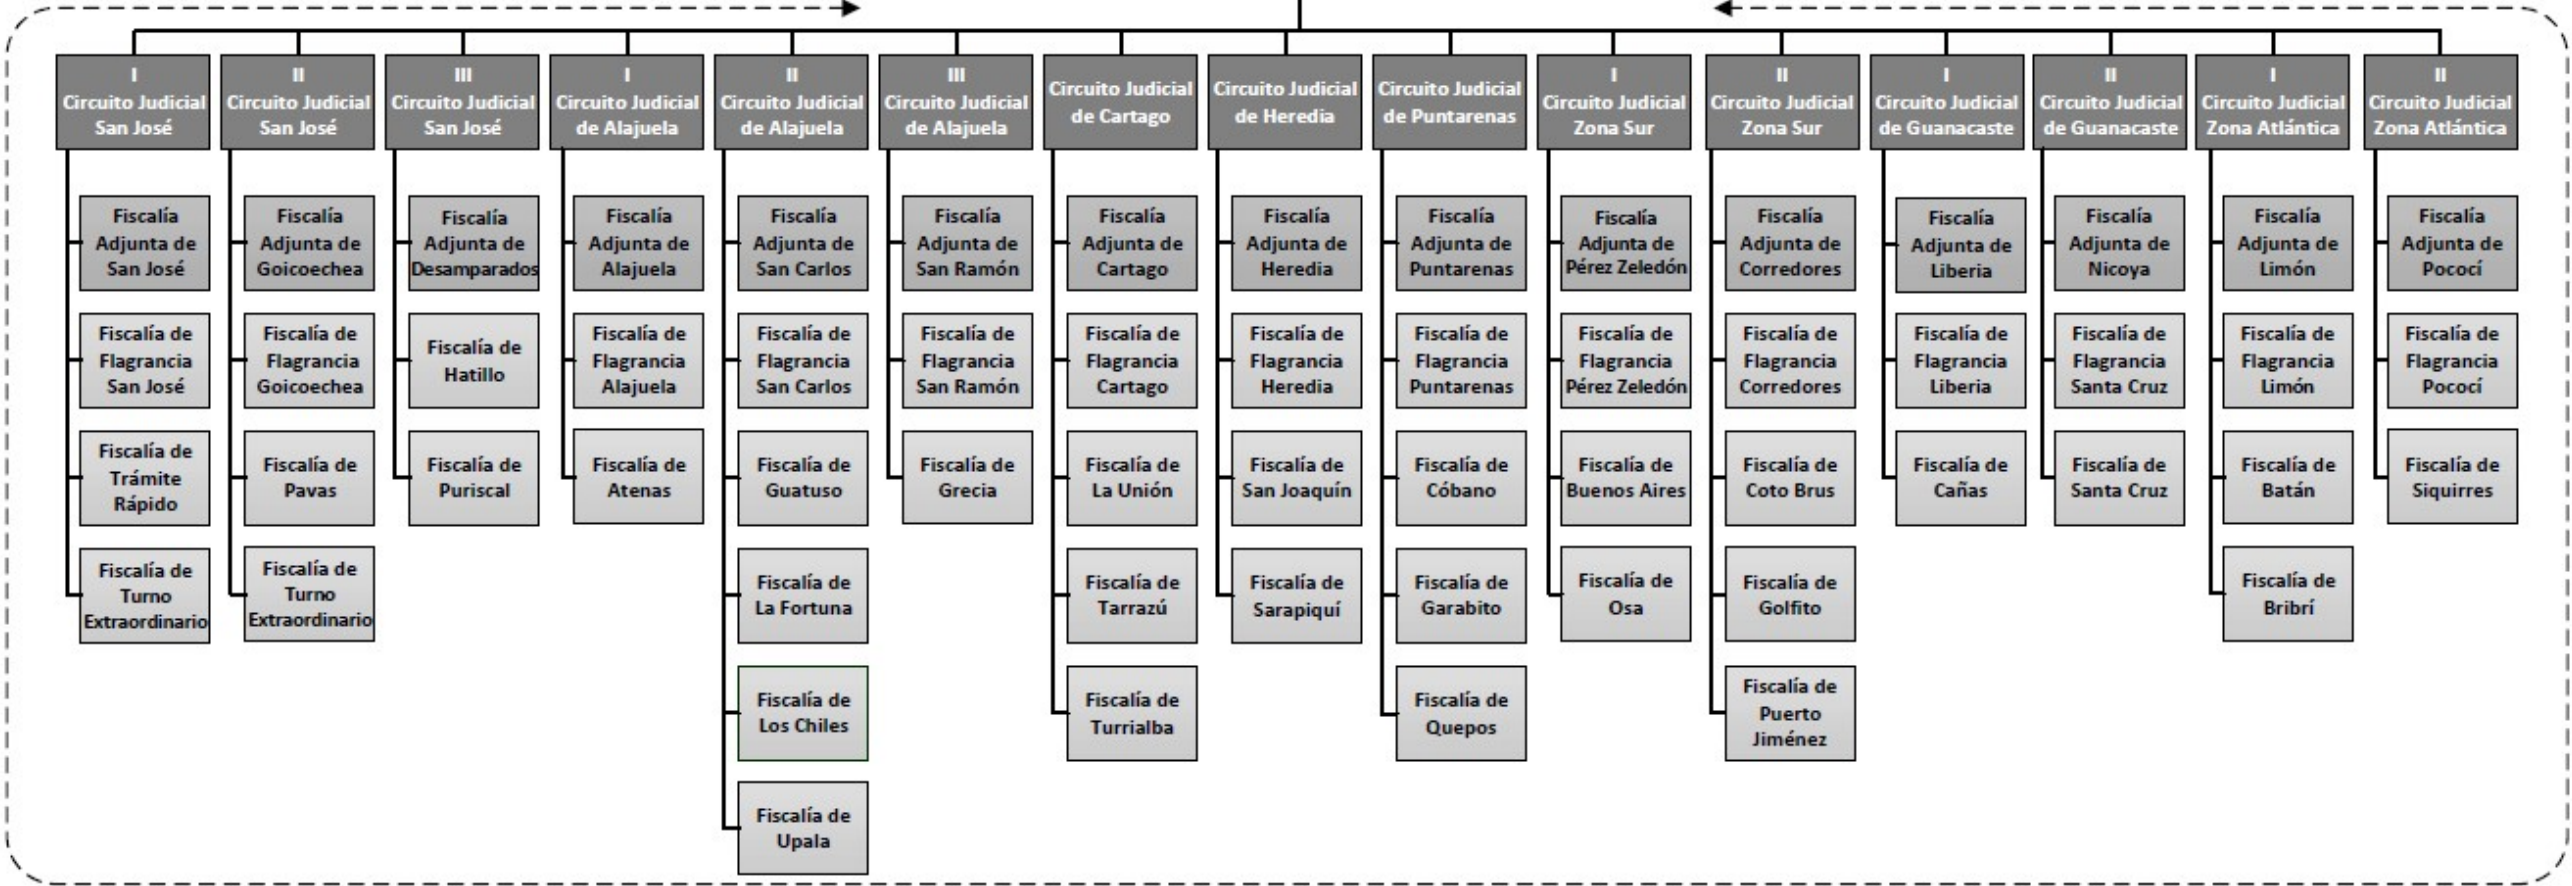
I
Circuito Judicial
San José

Fiscalía Adjunta de San José

Fiscalía de Flagrancia San José

Fiscalía de Trámite Rápido

Fiscalía de Turno Extraordinario

II
Circuito Judicial
San José

Fiscalía Adjunta de Goicoechea

Fiscalía de Flagrancia Goicoechea

Fiscalía de Pavas

Fiscalía de Turno Extraordinario

III
Circuito Judicial
San José

Fiscalía Adjunta de Desamparados

Fiscalía de Hatillo

Fiscalía de Puriscal

I
Circuito Judicial
de Alajuela

Fiscalía Adjunta de Alajuela

Fiscalía de Flagrancia Alajuela

Fiscalía de Atenas

II
Circuito Judicial
de Alajuela

Fiscalía Adjunta de San Carlos

Fiscalía de Flagrancia San Carlos

Fiscalía de Guatuso

Fiscalía de La Fortuna

Fiscalía de Los Chiles

Fiscalía de Upala

III
Circuito Judicial
de Alajuela

Fiscalía Adjunta de San Ramón

Fiscalía de Flagrancia San Ramón

Fiscalía de Grecia

Circuito Judicial
de Cartago

Fiscalía Adjunta de Cartago

Fiscalía de Flagrancia Cartago

Fiscalía de La Unión

Fiscalía de Tarrazú

Fiscalía de Turrialba

Circuito Judicial
de Heredia

Fiscalía Adjunta de Heredia

Fiscalía de Flagrancia Heredia

Fiscalía de San Joaquín

Fiscalía de Sarapiquí

Circuito Judicial
de Puntarenas

Fiscalía Adjunta de Puntarenas

Fiscalía de Flagrancia Puntarenas

Fiscalía de Cóbano

Fiscalía de Garabito

Fiscalía de Quepos

I
Circuito Judicial
Zona Sur

Fiscalía Adjunta de Pérez Zeledón

Fiscalía de Flagrancia Pérez Zeledón

Fiscalía de Buenos Aires

Fiscalía de Osa

II
Circuito Judicial
Zona Sur

Fiscalía Adjunta de Corredores

Fiscalía de Flagrancia Corredores

Fiscalía de Coto Brus

Fiscalía de Golfito

Fiscalía de Puerto Jiménez

I
Circuito Judicial
de Guanacaste

Fiscalía Adjunta de Liberia

Fiscalía de Flagrancia Liberia

Fiscalía de Cañas

II
Circuito Judicial
de Guanacaste

Fiscalía Adjunta de Nicoya

Fiscalía de Flagrancia Santa Cruz

Fiscalía de Santa Cruz

I
Circuito Judicial
Zona Atlántica

Fiscalía Adjunta de Limón

Fiscalía de Flagrancia Limón

Fiscalía de Batán

Fiscalía de Bribrí

II
Circuito Judicial
Zona Atlántica

Fiscalía Adjunta de Pococí

Fiscalía de Flagrancia Pococí

Fiscalía de Siquirres